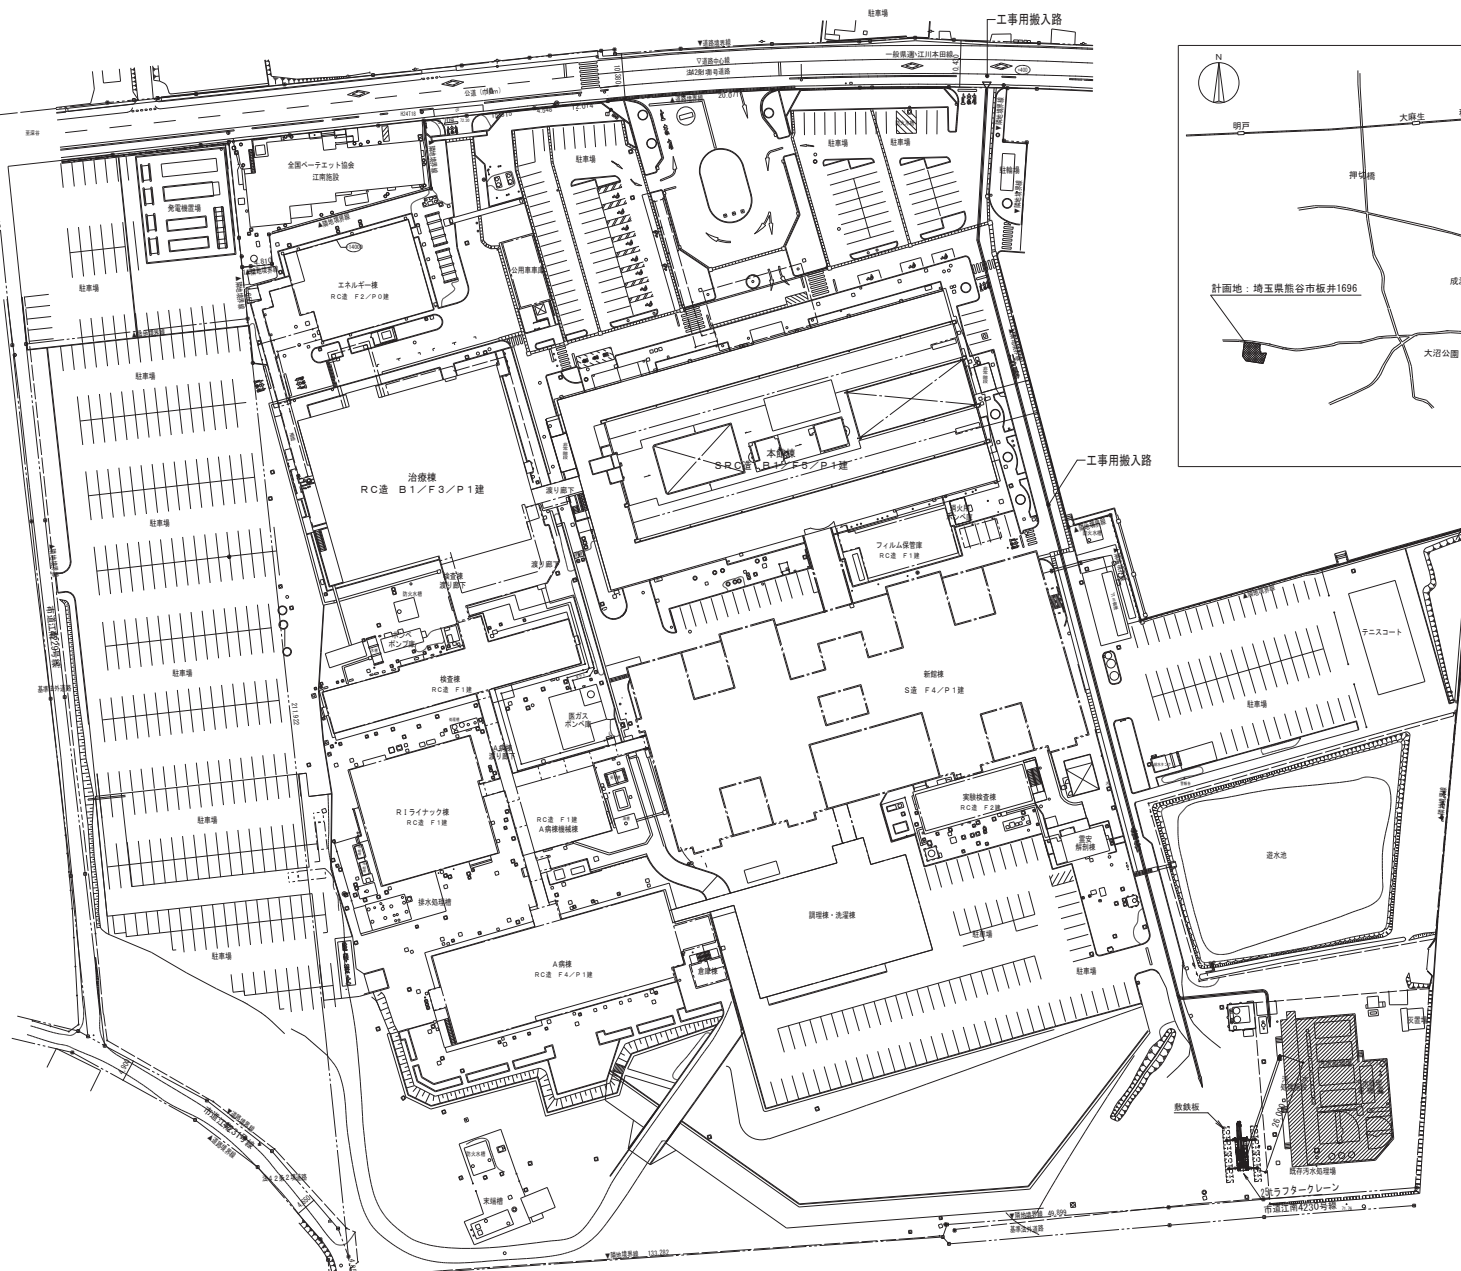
駐車場
工事用搬入路
一般県道・江川本田線
全国ベーチェット協会 江南施設
発電機置場
駐車場
エネルギー棟 RC造 F2/P0建
公用車車庫
駐車場
駐車場
駐輪場
駐車場
本館棟 SRC造 B1/F5/P1建
治療棟 RC造 B1/F3/P1建
工事用搬入路
渡り廊下
フィルム保管庫 RC造 F1建
駐車場
渡り廊下
ボンベ庫
検査棟 RC造 F1建
医ガス ボンベ庫
新館棟 S造 F4/P1建
テニスコート
駐車場
駐車場
RIライナック棟 RC造 F1建
RC造 F1建 A病棟機械棟
実験検査棟 RC造 F2建
霊安 解剖棟
遊水池
排水処理槽
調理棟・洗濯棟
駐車場
駐車場
A病棟 RC造 F4/P1建
倉庫棟
駐車場
敷鉄板
既存汚水処理場
25tラフタークレーン
市道江南4230号線
防火水槽
車庫棟
N
明戸
大麻生
押切橋
計画地：埼玉県熊谷市板井1696
大沼公園